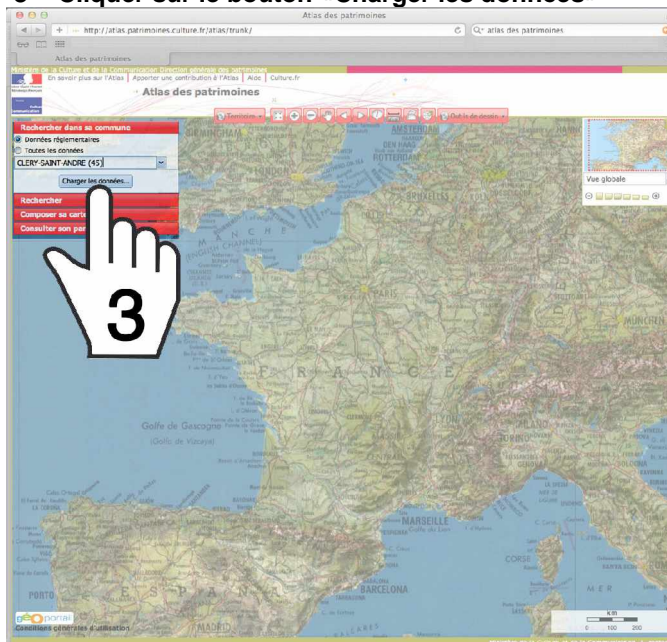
3 - Cliquer sur le bouton "Charger les données"

Atlas des patrimoines

http://atlas.patrimoines.culture.fr/atlas/trunk/

atlas des patrimoines

Atlas des patrimoines

Ministère de la Culture et de la Communication Direction générale des patrimoines

En savoir plus sur l'Atlas | Apporter une contribution à l'Atlas | Aide | Culture.fr

Atlas des patrimoines

Territoire

Outils de dessin

Rechercher dans sa commune

Données réglementaires

Toutes les données

CLERY-SAINT-ANDRE (45)

Charger les données...

Rechercher

Composer sa carte

Consulter son pa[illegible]

Vue globale

3

AMSTERDAM

ROTTERDAM

BRUXELLES

MANCHE

PARIS

F R A N C E

Golfe de Gascogne

(Golfo de Vizcaya)

MARSEILLE

Golfe du Lion

BARCELONA

MER

MADRID

geoportail

Conditions générales d'utilisation

km

0 100 200